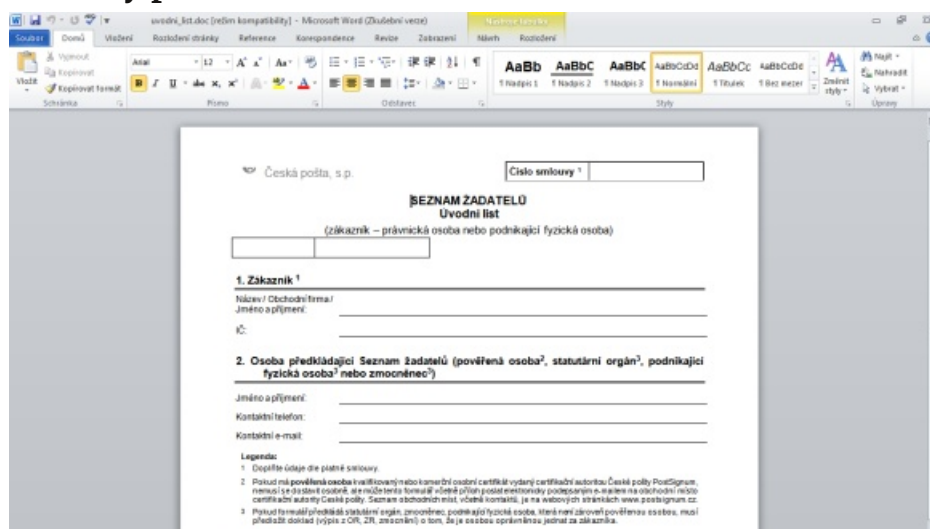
uvodni_list.doc [režim kompatibility] - Microsoft Word (Zkušební verze)

Nástroje tabulky

Soubor | Domů | Vložení | Rozložení stránky | Reference | Korespondence | Revize | Zobrazení | Návrh | Rozložení

Vyjmout
Kopírovat
Vložit
Kopírovat formát
Schránka

Arial | 12
Písmo

Odstavec

AaBb | AaBbC | AaBbC | AaBbCcDd | AaBbCc | AaBbCcDd
¶ Nadpis 1 | ¶ Nadpis 2 | ¶ Nadpis 3 | ¶ Normální | ¶ Titulek | ¶ Bez mezer
Změnit styly
Styly

Najít
Nahradit
Vybrat
Úpravy

Česká pošta, s.p.

Číslo smlouvy ¹

SEZNAM ŽADATELŮ
Úvodní list
(zákazník – právnická osoba nebo podnikající fyzická osoba)

1. Zákazník ¹

Název / Obchodní firma / Jméno a příjmení:

IČ:

2. Osoba předkládající Seznam žadatelů (pověřená osoba², statutární orgán³, podnikající fyzická osoba³ nebo zmocněnec³)

Jméno a příjmení:

Kontaktní telefon:

Kontaktní e-mail:

Legenda:
¹ Doplňte údaje dle platné smlouvy.
² Pokud má pověřená osoba kvalifikovaný nebo komerční osobní certifikát vydaný certifikační autoritou České pošty PostSignum, nemusí se dostavit osobně, ale může tento formulář včetně příloh poslat elektronicky podepsaným e-mailem na obchodní místo certifikační autority České pošty. Seznam obchodních míst, včetně kontaktů, je na webových stránkách www.postsignum.cz.
³ Pokud formulář předkládá statutární orgán, zmocněnec, podnikající fyzická osoba, která není zároveň pověřenou osobou, musí předložit doklad (výpis z OR, ŽR, zmocnění) o tom, že je osobou oprávněnou jednat za zákazníka.